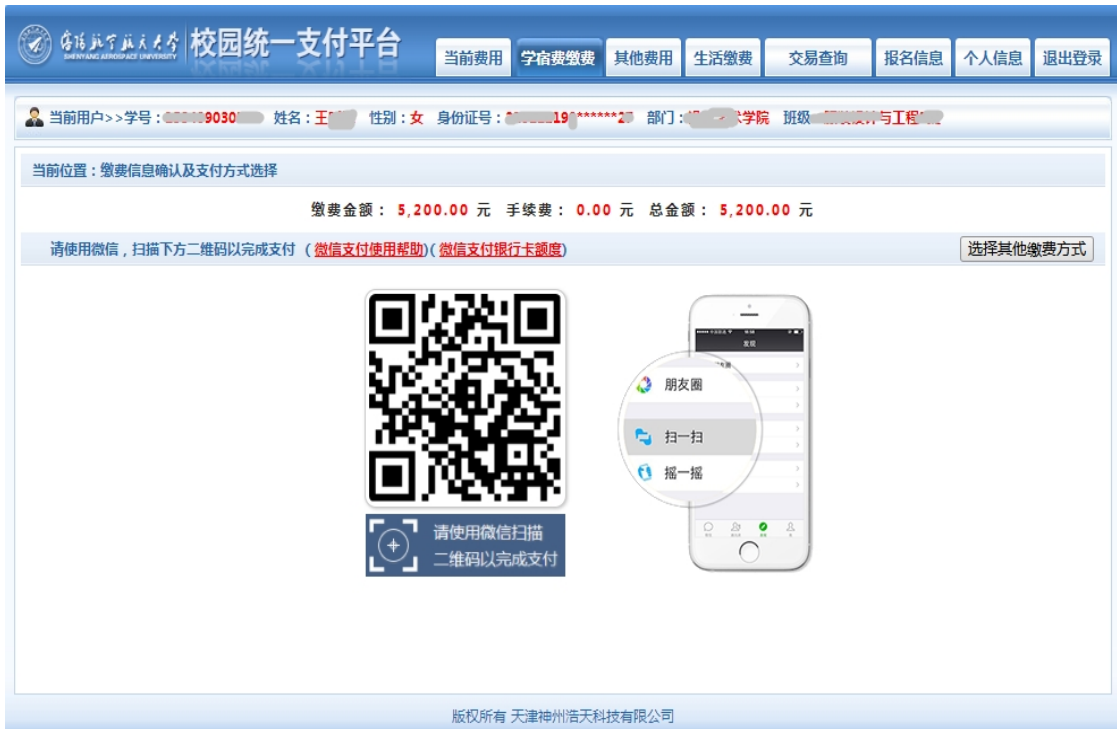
沈阳航空航天大学 SHENYANG AEROSPACE UNIVERSITY 校园统一支付平台

当前费用 学宿费缴费 其他费用 生活缴费 交易查询 报名信息 个人信息 退出登录

当前用户>>学号：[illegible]9030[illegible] 姓名：王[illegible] 性别：女 身份证号：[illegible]19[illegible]******2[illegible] 部门：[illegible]学院 班级：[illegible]与工程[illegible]

当前位置：缴费信息确认及支付方式选择

缴费金额： 5,200.00 元 手续费： 0.00 元 总金额： 5,200.00 元

请使用微信，扫描下方二维码以完成支付 （微信支付使用帮助）（微信支付银行卡额度）

选择其他缴费方式

请使用微信扫描
二维码以完成支付

发现
朋友圈
扫一扫
摇一摇

版权所有 天津神州浩天科技有限公司